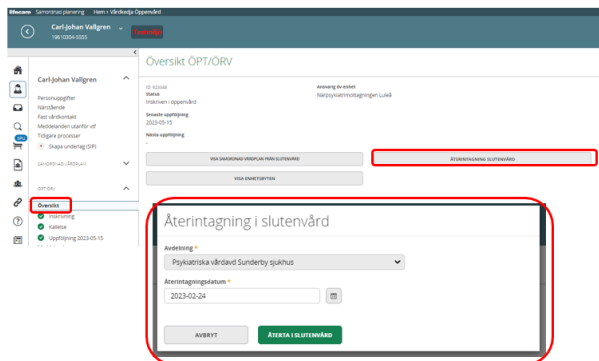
Lifecare Samordnad planering Hem > Vårdkedja Öppenvård

Carl-Johan Vallgren
19810304-5505
Testmiljö

Carl-Johan Vallgren

Personuppgifter
Närstående
Fast vårdkontakt
Meddelanden utanför vtf
Tidigare processer
Skapa underlag (SIP)

SAMORDNAD VÅRDPLAN

ÖPT/ÖRV

Översikt
Inskrivning
Kallelse
Uppföljning 2023-05-15

Översikt ÖPT/ÖRV

ID: 923348
Status
Inskriven i öppenvård

Senaste uppföljning
2023-05-15

Nästa uppföljning
-

Ansvarig ÖV-enhet
Närpsykiatrimottagningen Luleå

VISA SAMORDNAD VÅRDPLAN FRÅN SLUTENVÅRD

ÅTERINTAGNING SLUTENVÅRD

VISA ENHETSBYTEN

Återintagning i slutenvård

Avdelning *
Psykiatriska vårdavd Sunderby sjukhus

Återintagningsdatum *
2023-02-24

AVBRYT

ÅTERTA I SLUTENVÅRD